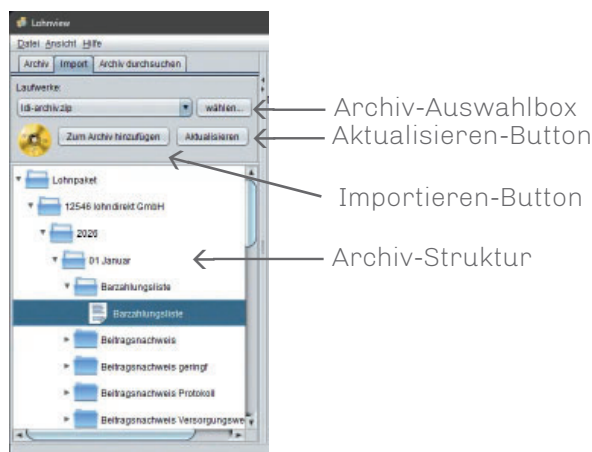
Lohnview
Datei Ansicht Hilfe
Archiv Import Archiv durchsuchen
Laufwerke:
ldi-archiv.zip
wählen...
Zum Archiv hinzufügen
Aktualisieren
Lohnpaket
12546 lohndirekt GmbH
2020
01 Januar
Barzahlungsliste
Barzahlungsliste
Beitragsnachweis
Beitragsnachweis geringf
Beitragsnachweis Protokoll
Beitragsnachweis Versorgungswe

Archiv-Auswahlbox
Aktualisieren-Button
Importieren-Button
Archiv-Struktur